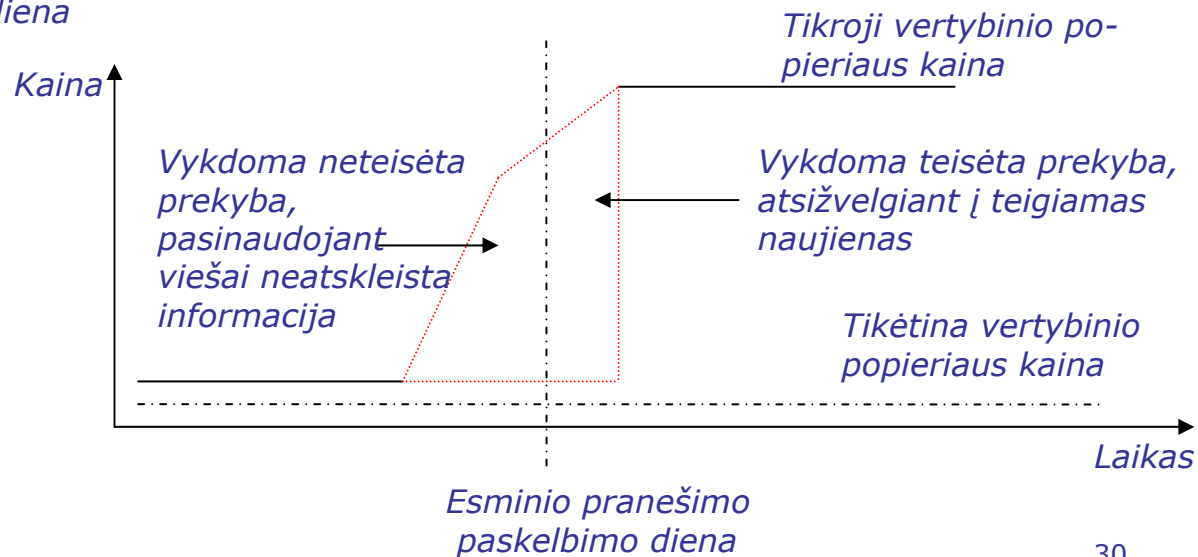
iena

Kaina

Tikroji vertybinio popieriaus kaina

Vykdoma neteisėta prekyba, pasinaudojant viešai neatskleista informacija

Vykdoma teisėta prekyba, atsižvelgiant į teigiamas naujienas

Tikėtina vertybinio popieriaus kaina

Laikas

Esminio pranešimo paskelbimo diena

30